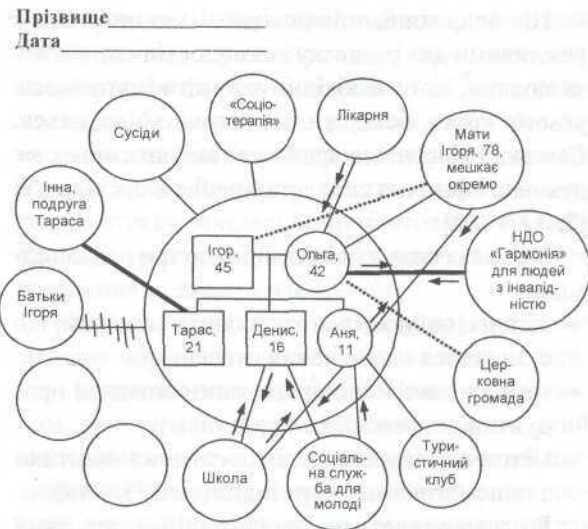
Прізвище
Дата

Сусіди

«Соціотерапія»

Лікарня

Мати Ігоря, 78, мешкає окремо

Інна, подруга Тараса

Ігор, 45

Ольга, 42

НДО «Гармонія» для людей з інвалідністю

Батьки Ігоря

Тарас, 21

Денис, 16

Аня, 11

Церковна громада

Школа

Соціальна служба для молоді

Туристичний клуб